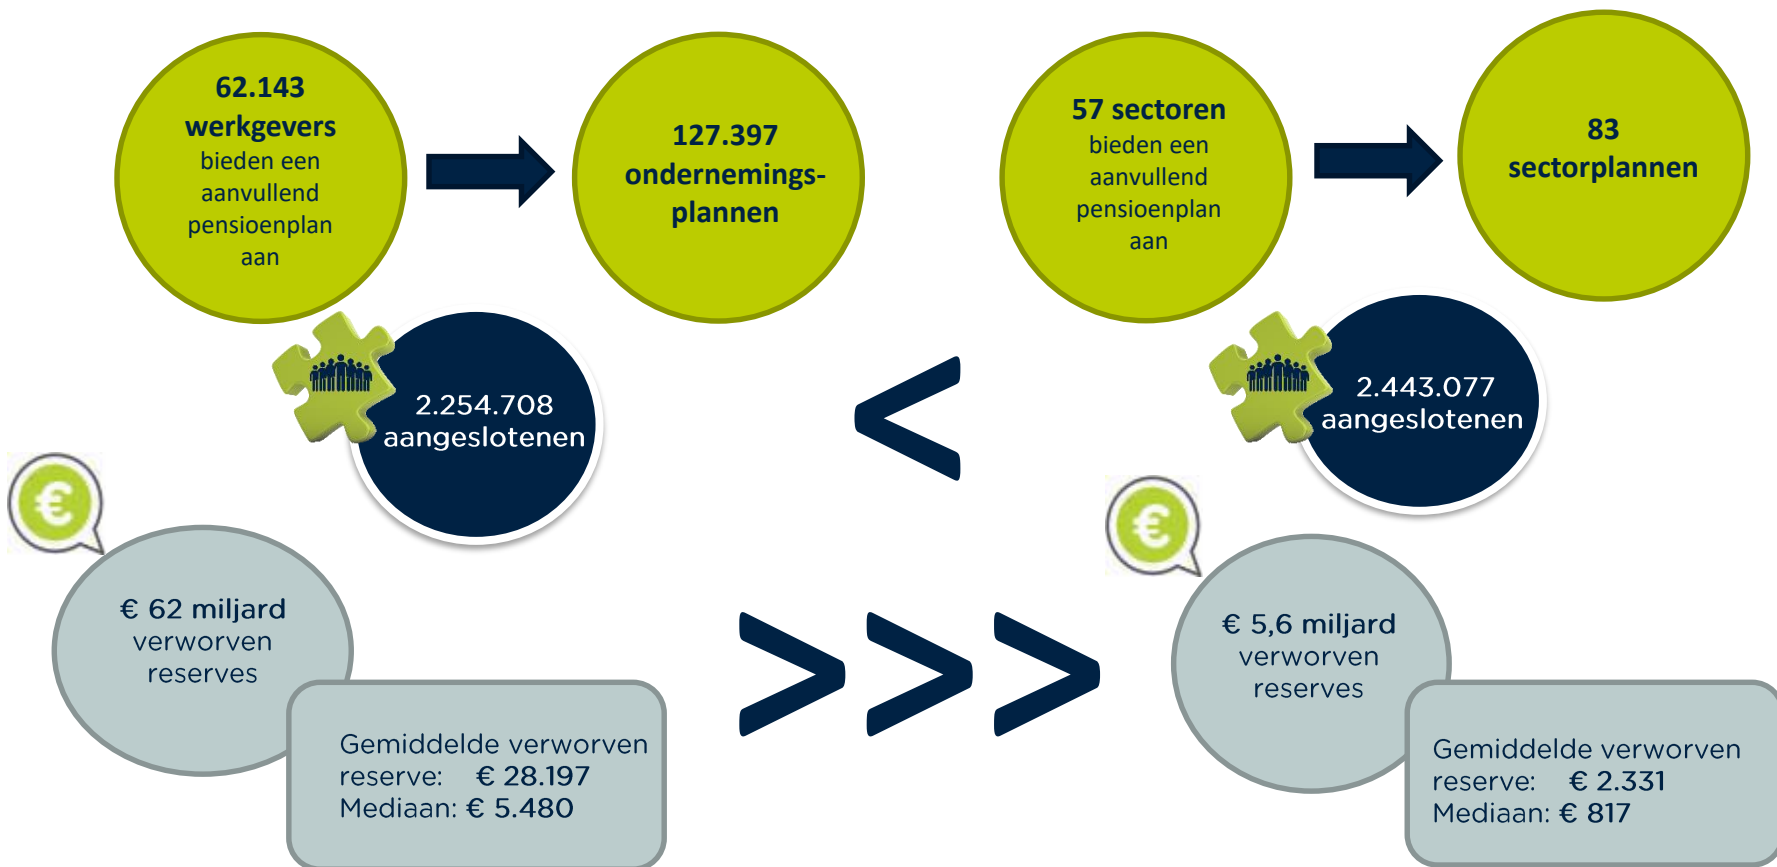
62.143 werkgevers bieden een aanvullend pensioenplan aan

127.397 ondernemingsplannen

57 sectoren bieden een aanvullend pensioenplan aan

83 sectorplannen

2.254.708 aangeslotenen

<

2.443.077 aangeslotenen

€

€ 62 miljard verworven reserves

Gemiddelde verworven reserve: € 28.197
Mediaan: € 5.480

>>>

€

€ 5,6 miljard verworven reserves

Gemiddelde verworven reserve: € 2.331
Mediaan: € 817